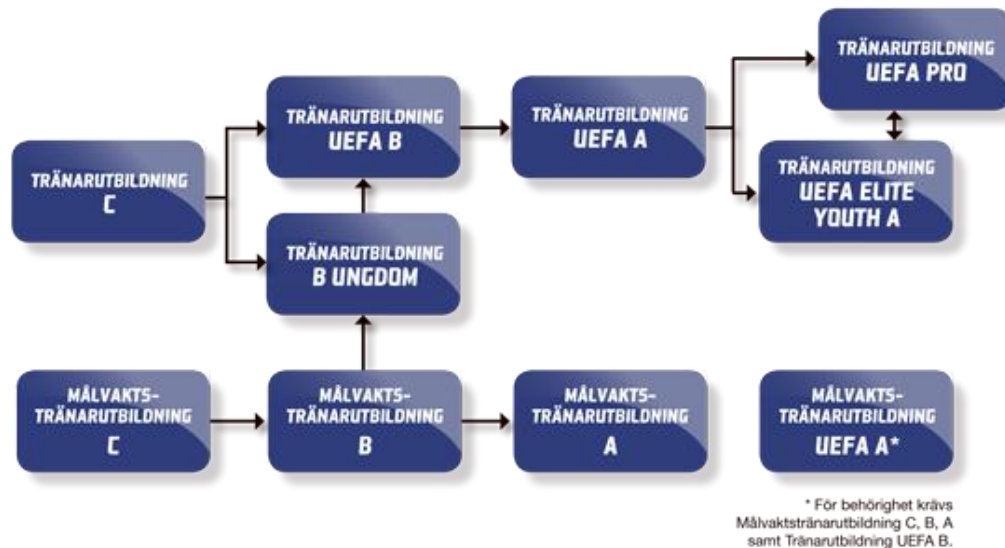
TRÄNARUTBILDNING
C

TRÄNARUTBILDNING
UEFA B

TRÄNARUTBILDNING
B UNGDOM

TRÄNARUTBILDNING
UEFA A

TRÄNARUTBILDNING
UEFA PRO

TRÄNARUTBILDNING
UEFA ELITE YOUTH A

MÅLVAKTS-
TRÄNARUTBILDNING
C

MÅLVAKTS-
TRÄNARUTBILDNING
B

MÅLVAKTS-
TRÄNARUTBILDNING
A

MÅLVAKTS-
TRÄNARUTBILDNING
UEFA A*

* För behörighet krävs Målvaktstränarutbildning C, B, A samt Tränarutbildning UEFA B.